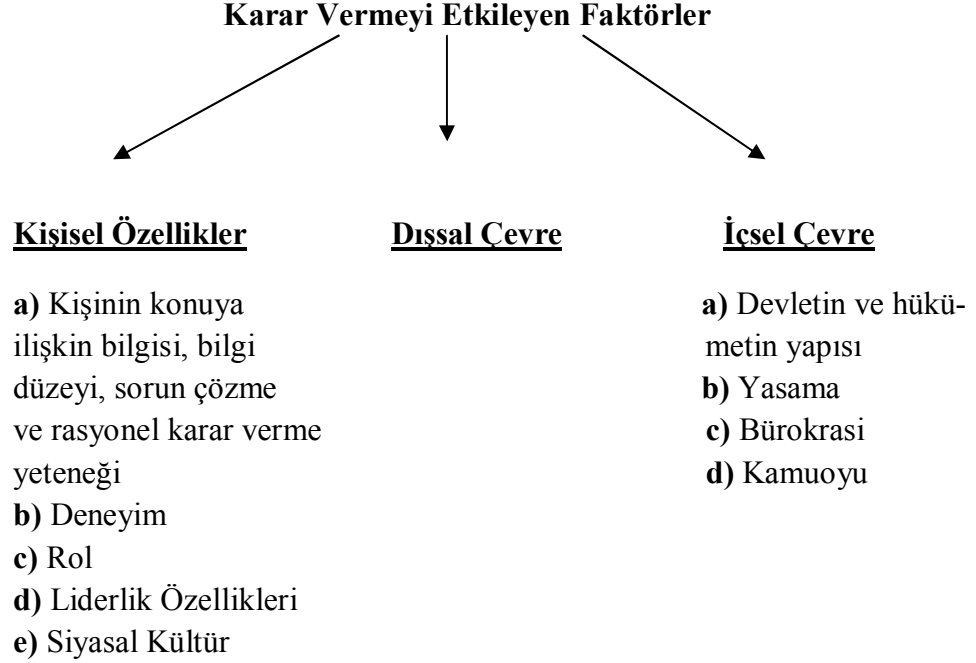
Karar Vermeyi Etkileyen Faktörler

Kişisel Özellikler

a) Kişinin konuya ilişkin bilgisi, bilgi düzeyi, sorun çözme ve rasyonel karar verme yeteneği
b) Deneyim
c) Rol
d) Liderlik Özellikleri
e) Siyasal Kültür

Dışsal Çevre

İçsel Çevre

a) Devletin ve hükümetin yapısı
b) Yasama
c) Bürokrasi
d) Kamuoyu